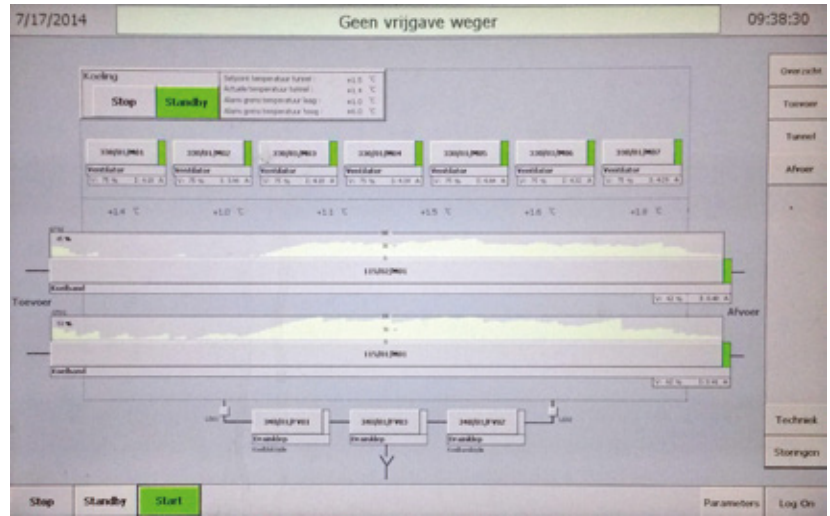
7/17/2014

Geen vrijgave weger

09:38:30

Overzicht

Toevoer

Tunnel

Afvoer

Koeling

Stop

Standby

Setpoint temperatuur tunnel : +1.5 °C
Actuele temperatuur tunnel : +1.4 °C
Alarm grens temperatuur laag : +1.0 °C
Alarm grens temperatuur hoog : +6.0 °C

330/01/M01
Ventilator
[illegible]

330/01/M02
Ventilator
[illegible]

330/01/M03
Ventilator
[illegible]

330/01/M04
Ventilator
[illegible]

330/01/M05
Ventilator
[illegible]

330/01/M06
Ventilator
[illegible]

330/01/M07
Ventilator
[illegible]

+1.4 °C

+1.0 °C

+1.1 °C

+1.5 °C

+1.6 °C

+1.8 °C

115/01/M01

Koelband

Toevoer

Afvoer

115/01/M01

Koelband

240/01/FW01
Draaiklep

240/01/FW02
Draaiklep

240/01/FW02
Draaiklep

Techniek

Storingen

Stop

Standby

Start

Parameters

Log On